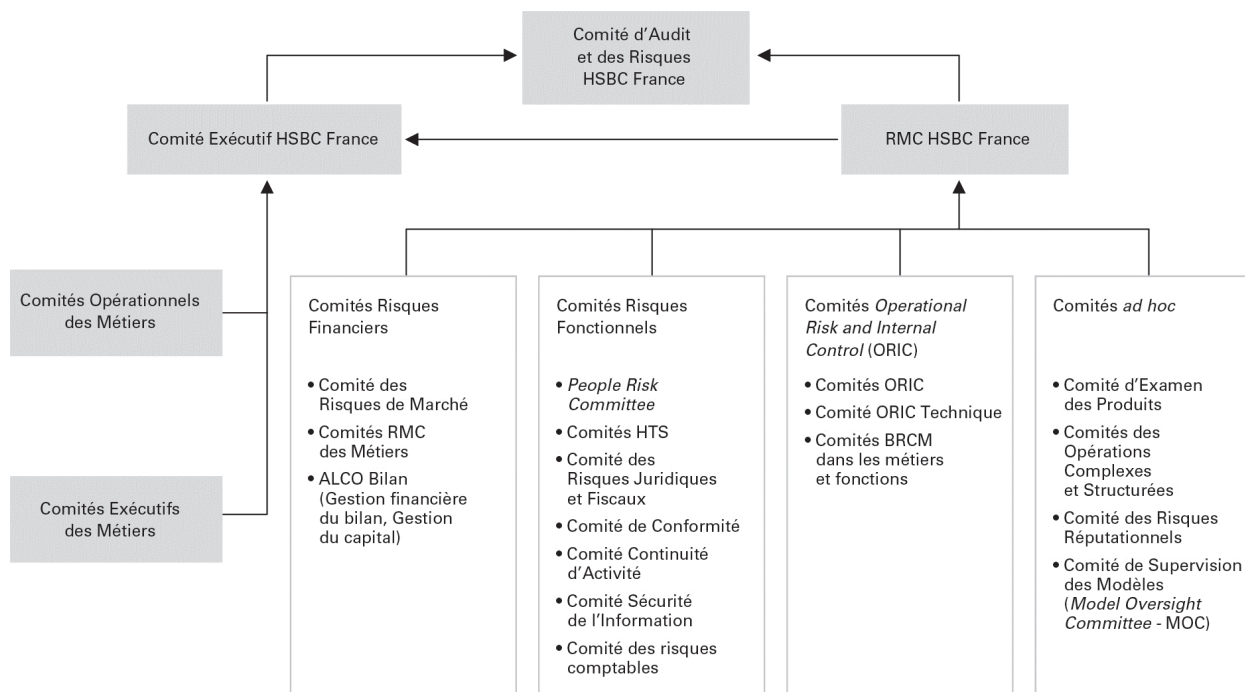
Comité d'Audit et des Risques HSBC France

Comité Exécutif HSBC France

RMC HSBC France

Comités Opérationnels des Métiers

Comités Exécutifs des Métiers

Comités Risques Financiers

• Comité des Risques de Marché
• Comités RMC des Métiers
• ALCO Bilan (Gestion financière du bilan, Gestion du capital)

Comités Risques Fonctionnels

• People Risk Committee
• Comités HTS
• Comité des Risques Juridiques et Fiscaux
• Comité de Conformité
• Comité Continuité d'Activité
• Comité Sécurité de l'Information
• Comité des risques comptables

Comités Operational Risk and Internal Control (ORIC)

• Comités ORIC
• Comité ORIC Technique
• Comités BRCM dans les métiers et fonctions

Comités ad hoc

• Comité d'Examen des Produits
• Comités des Opérations Complexes et Structurées
• Comité des Risques Réputationnels
• Comité de Supervision des Modèles (Model Oversight Committee - MOC)